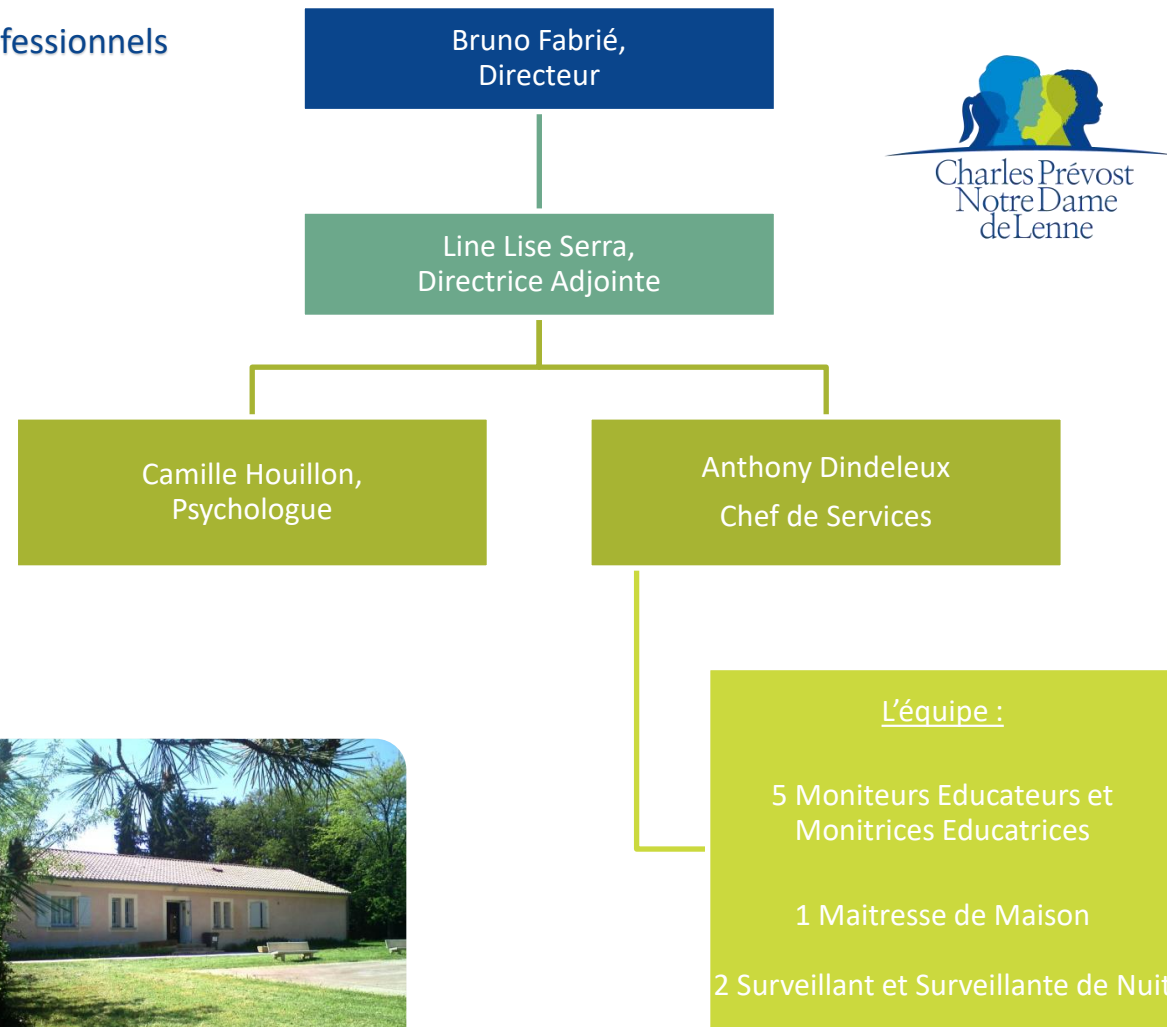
fessionnels

Bruno Fabrié, Directeur

Charles Prévost Notre Dame de Lenne

Line Lise Serra, Directrice Adjointe

Camille Houillon, Psychologue

Anthony Dindeleux

Chef de Services

L'équipe :

5 Moniteurs Educateurs et Monitrices Educatrices

1 Maitresse de Maison

2 Surveillant et Surveillante de Nuit